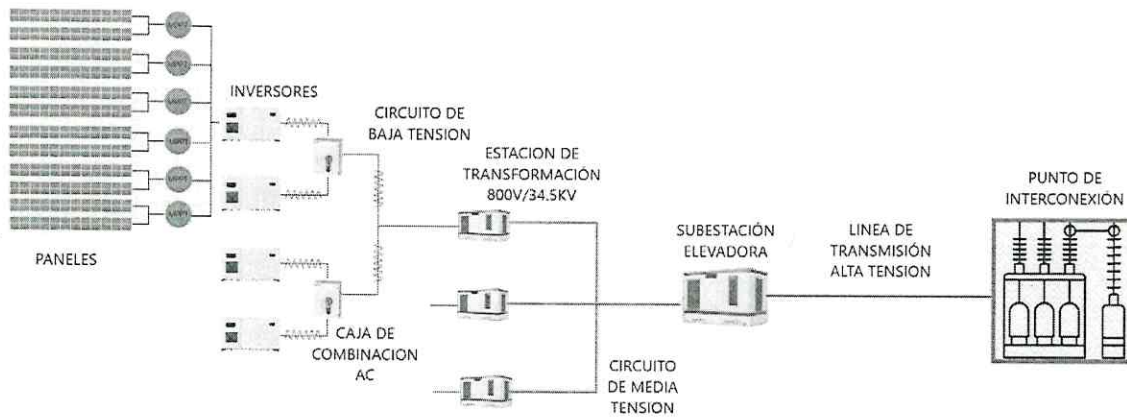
INVERSORES

CIRCUITO DE BAJA TENSION

ESTACION DE TRANSFORMACIÓN 800V/34.5KV

PUNTO DE INTERCONEXIÓN

SUBESTACIÓN ELEVADORA

LINEA DE TRANSMISIÓN ALTA TENSION

PANELES

CAJA DE COMBINACION AC

CIRCUITO DE MEDIA TENSION